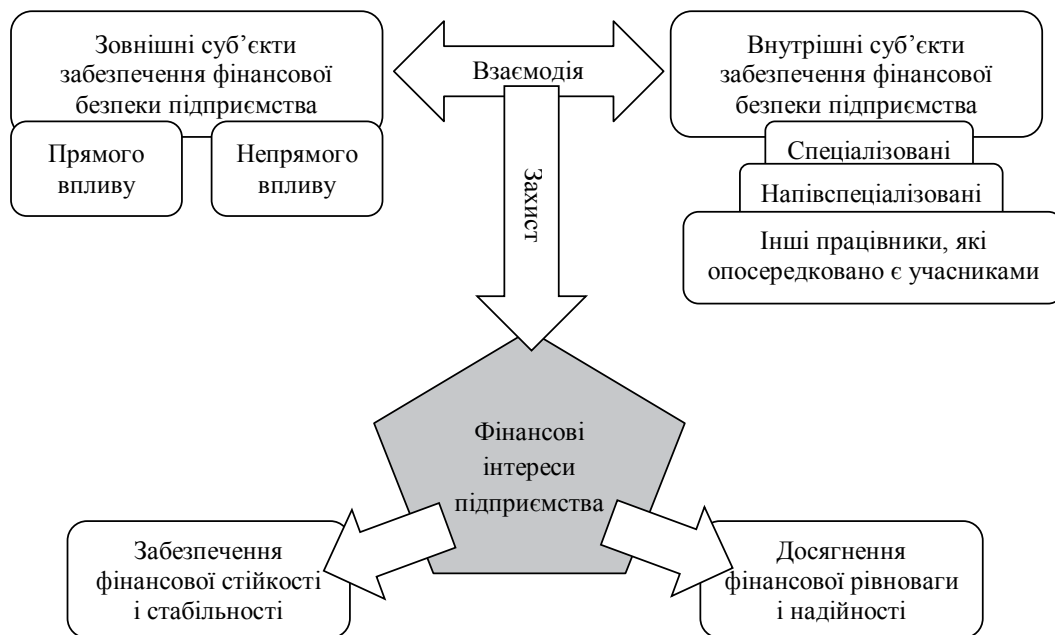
Зовнішні суб’єкти забезпечення фінансової безпеки підприємства

Взаємодія

Внутрішні суб’єкти забезпечення фінансової безпеки підприємства

Прямого впливу

Непрямого впливу

Захист

Спеціалізовані

Напівспеціалізовані

Інші працівники, які опосередковано є учасниками

Фінансові інтереси підприємства

Забезпечення фінансової стійкості і стабільності

Досягнення фінансової рівноваги і надійності